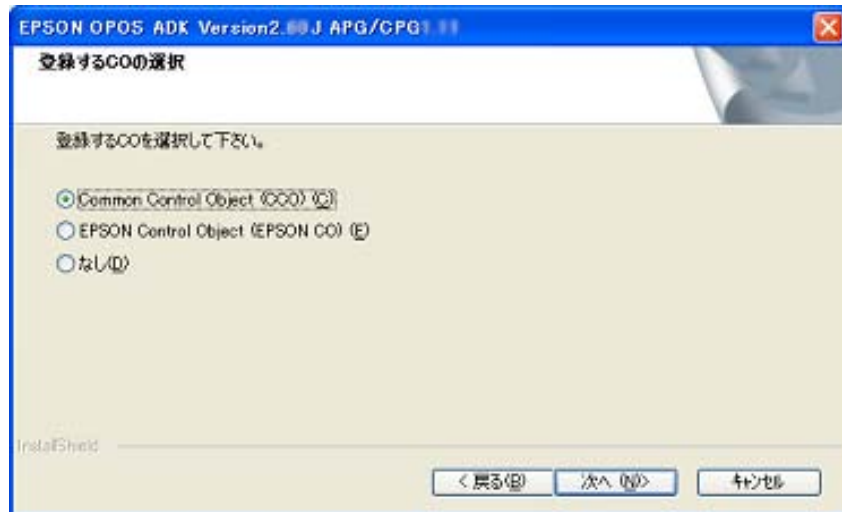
EPSON OPOS ADK Version2.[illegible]J APG/CPG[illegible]

登録するCOの選択

登録するCOを選択して下さい。

Common Control Object (CCO) (C)

EPSON Control Object (EPSON CO) (E)

なし(D)

InstallShield

< 戻る(B)

次へ (N)>

キャンセル